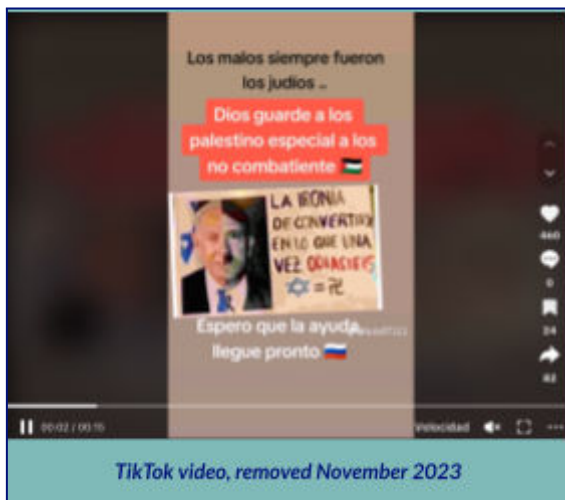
Los malos siempre fueron los judios ..

Dios guarde a los palestino especial a los no combatiente 🇵🇸

LA IRONIA DE CONVERTIRSE EN LO QUE UNA VEZ ODIASTE ✡ = 卐

Espero que la ayuda llegue pronto 🇷🇺

460
0
24
42

00:02 / 00:15
Velocidad

TikTok video, removed November 2023